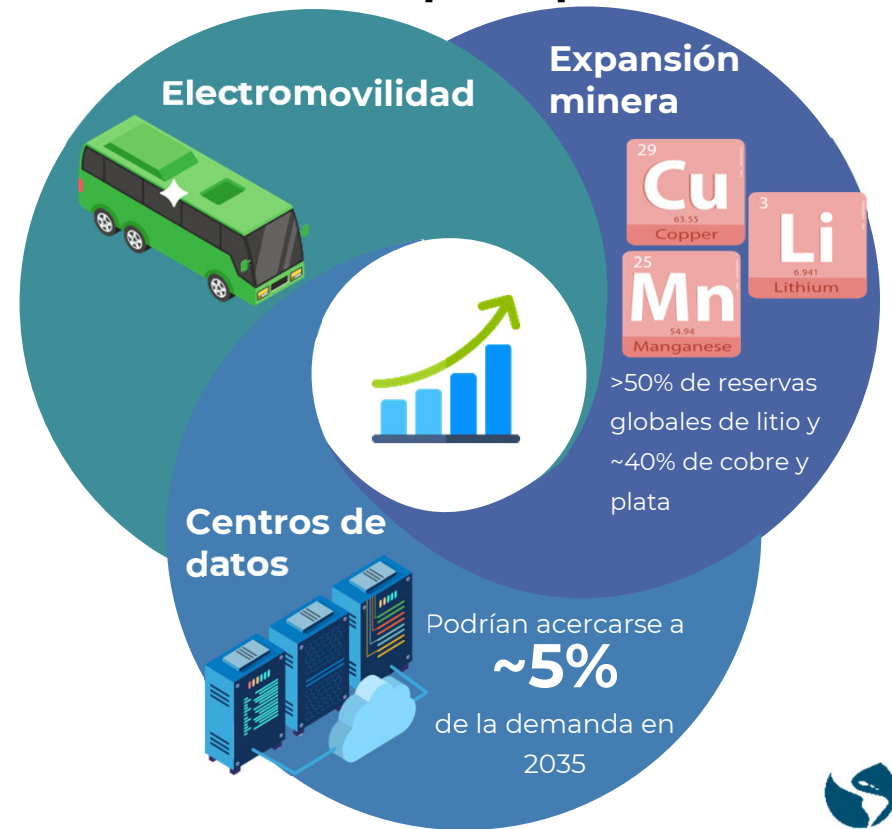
Electromovilidad

Expansión minera

29
Cu
63.55
Copper

3
Li
6.941
Lithium

25
Mn
54.94
Manganese

>50% de reservas globales de litio y ~40% de cobre y plata

Centros de datos

Podrían acercarse a
~5%
de la demanda en 2035